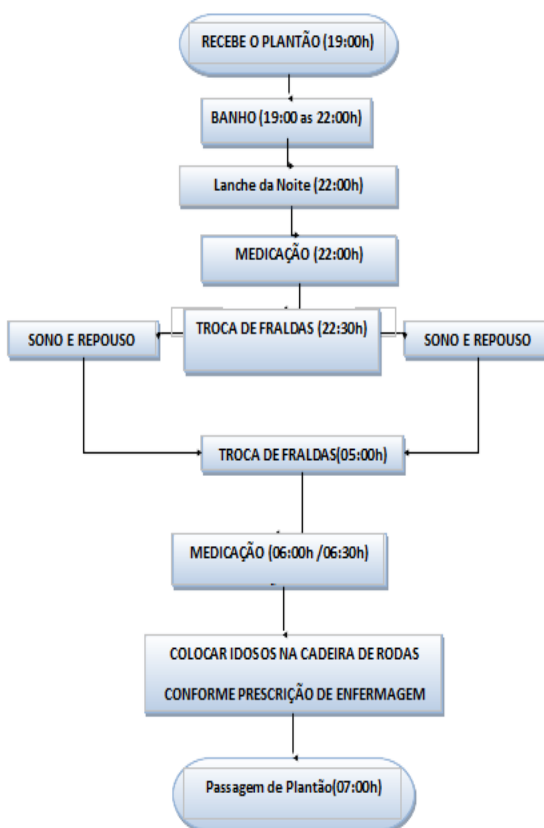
RECEBE O PLANTÃO (19:00h)

BANHO (19:00 as 22:00h)

Lanche da Noite (22:00h)

MEDICAÇÃO (22:00h)

SONO E REPOUSO

TROCA DE FRALDAS (22:30h)

SONO E REPOUSO

TROCA DE FRALDAS(05:00h)

MEDICAÇÃO (06:00h /06:30h)

COLOCAR IDOSOS NA CADEIRA DE RODAS
CONFORME PRESCRIÇÃO DE ENFERMAGEM

Passagem de Plantão(07:00h)